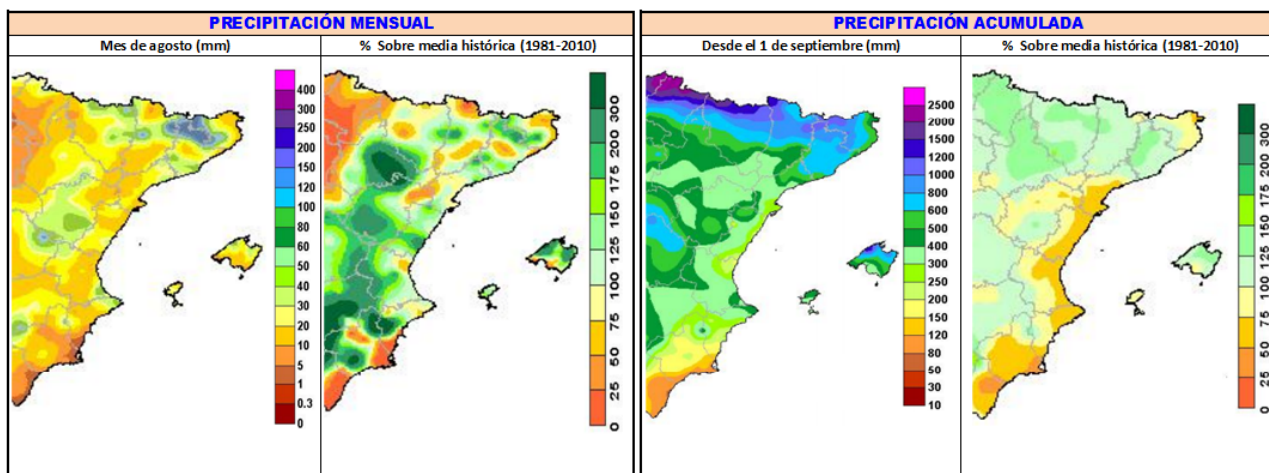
PRECIPITACIÓN MENSUAL

Mes de agosto (mm)

400
300
250
200
150
120
100
80
60
50
40
30
20
10
5
1
0.3
0

% Sobre media histórica (1981-2010)

300
200
175
150
125
100
75
50
25
0

PRECIPITACIÓN ACUMULADA

Desde el 1 de septiembre (mm)

2500
2000
1500
1200
1000
800
600
500
400
300
250
200
150
120
80
50
30
10

% Sobre media histórica (1981-2010)

300
200
175
150
125
100
75
50
25
0